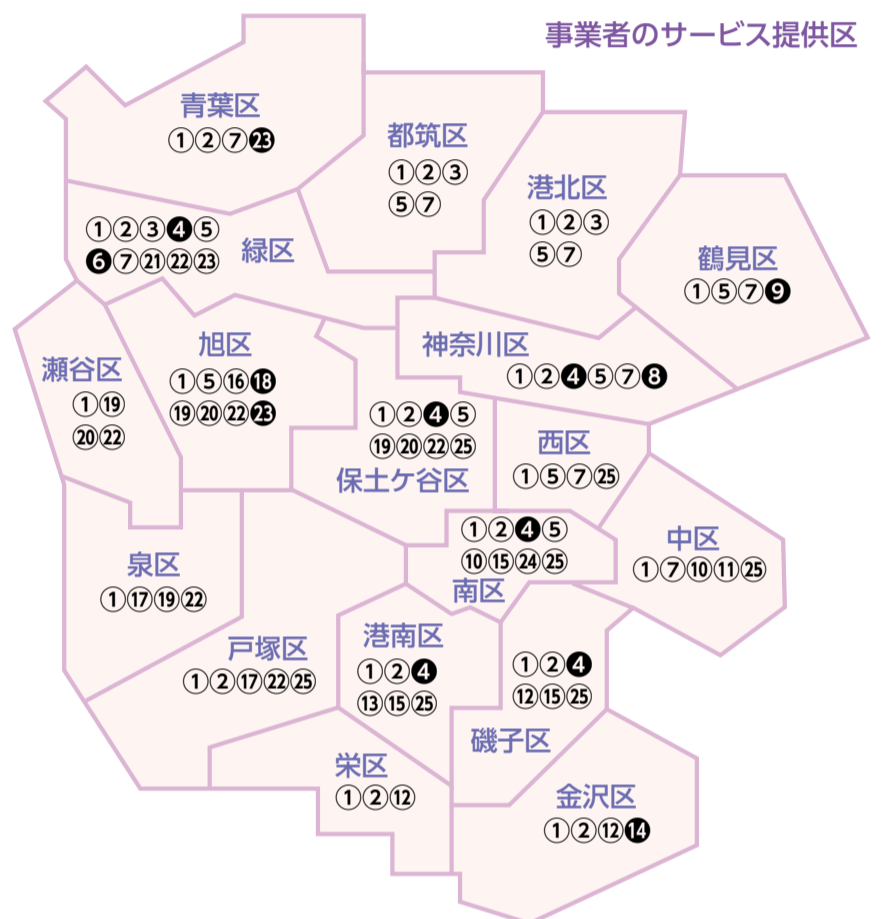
事業者のサービス提供区

青葉区
①②⑦㉓

都筑区
①②③
⑤⑦

港北区
①②③
⑤⑦

鶴見区
①⑤⑦❾

①②③❹⑤
❻⑦㉑㉒㉓
緑区

瀬谷区
①⑲
⑳㉒

旭区
①⑤⑯⑱
⑲⑳㉒㉓

神奈川区
①②❹⑤⑦❽

①②❹⑤
⑲⑳㉒㉕
保土ケ谷区

西区
①⑤⑦㉕

①②❹⑤
⑩⑮㉔㉕
南区

中区
①⑦⑩⑪㉕

泉区
①⑰⑲㉒

戸塚区
①②⑰㉒㉕

港南区
①②❹
⑬⑮㉕

①②❹
⑫⑮㉕
磯子区

栄区
①②⑫

金沢区
①②⑫⑭